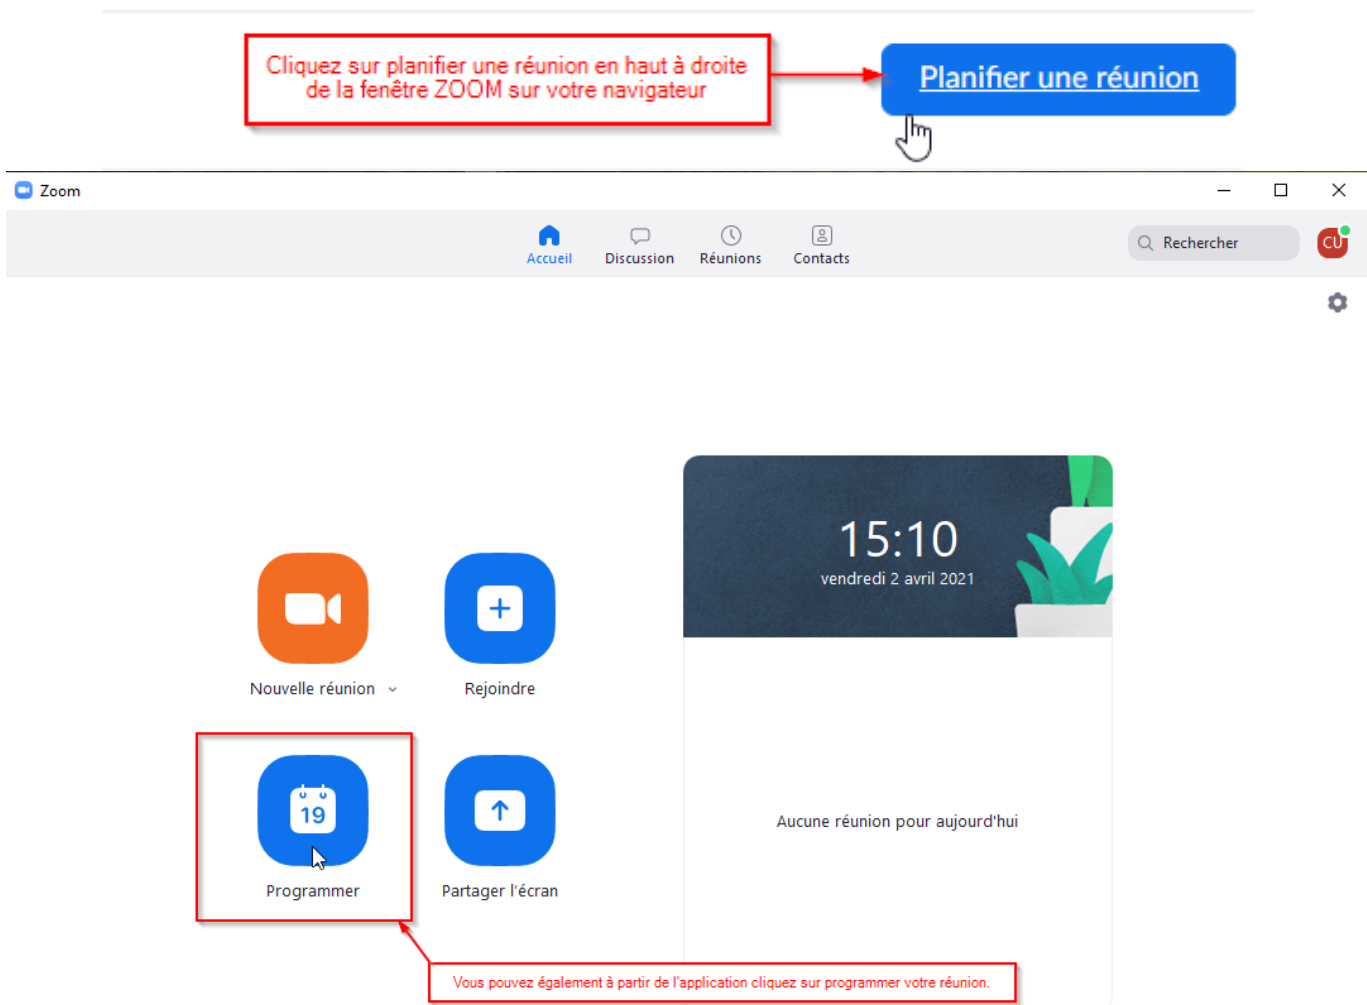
Cliquez sur planifier une réunion en haut à droite de la fenêtre ZOOM sur votre navigateur

Planifier une réunion

Zoom

Accueil
Discussion
Réunions
Contacts

Rechercher

CU

15:10
vendredi 2 avril 2021

Nouvelle réunion

Rejoindre

19

Programmer

Partager l'écran

Aucune réunion pour aujourd'hui

Vous pouvez également à partir de l'application cliquez sur programmer votre réunion.